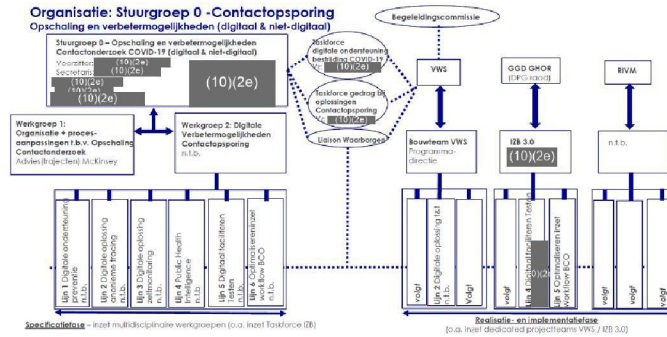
Organisatie: Stuurgroep 0 -Contactopsporing
Opschaling en verbetermogelijkheden (digitaal & niet-digitaal)

Begeleidingscommissie

Stuurgroep 0 – Opschaling en verbetermogelijkheden Contactonderzoek COVID-19 (digitaal & niet-digitaal)
Voorzitter: (10)(2e)
Secretaris: (10)(2e)
(10)(2e)
(10)(2e)
(10)(2e)
(10)(2e)

Taskforce digitale ondersteuning bestrijding COVID-19
Vz. (10)(2e)

Taskforce gedrag bij oplossingen Contactopsporing
Vz. (10)(2e)

Liaison Waarborgen

VWS

GGD GHOR
(DPG-raad)

RIVM

Werkgroep 1: Organisatie + procesaanpassingen t.b.v. Opschaling Contactonderzoek
Advies(trajecten) McKinsey

Werkgroep 2: Digitale Verbetermogelijkheden Contactopsporing
n.t.b.

Bouwteam VWS
Programmadirectie

IZB 3.0
(10)(2e)

n.t.b.

Lijn 1 Digitale ondersteuning preventie n.t.b.

Lijn 2 Digitale oplossing anonieme tracing n.t.b.

Lijn 3 Digitale oplossing zelfmonitoring n.t.b.

Lijn 4 Public Health Intelligence n.t.b.

Lijn 5 Digitaal faciliteren Testen n.t.b.

Lijn 6 Optimaliseren inzet workflow BCO n.t.b.

volgt

Lijn 2 Digitale oplossing a.t n.t.b.

volgt

volgt

Lijn 4 Digitaal faciliteren Testen (10)(2e)

Lijn 5 Optimaliseren inzet Workflow BCO

volgt

volgt

volgt

Specificatiefase – inzet multidisciplinaire werkgroepen (o.a. inzet Taskforce IZB)

Realisatie- en implementatiefase
(o.a. inzet dedicated projectteams VWS / IZB 3.0)